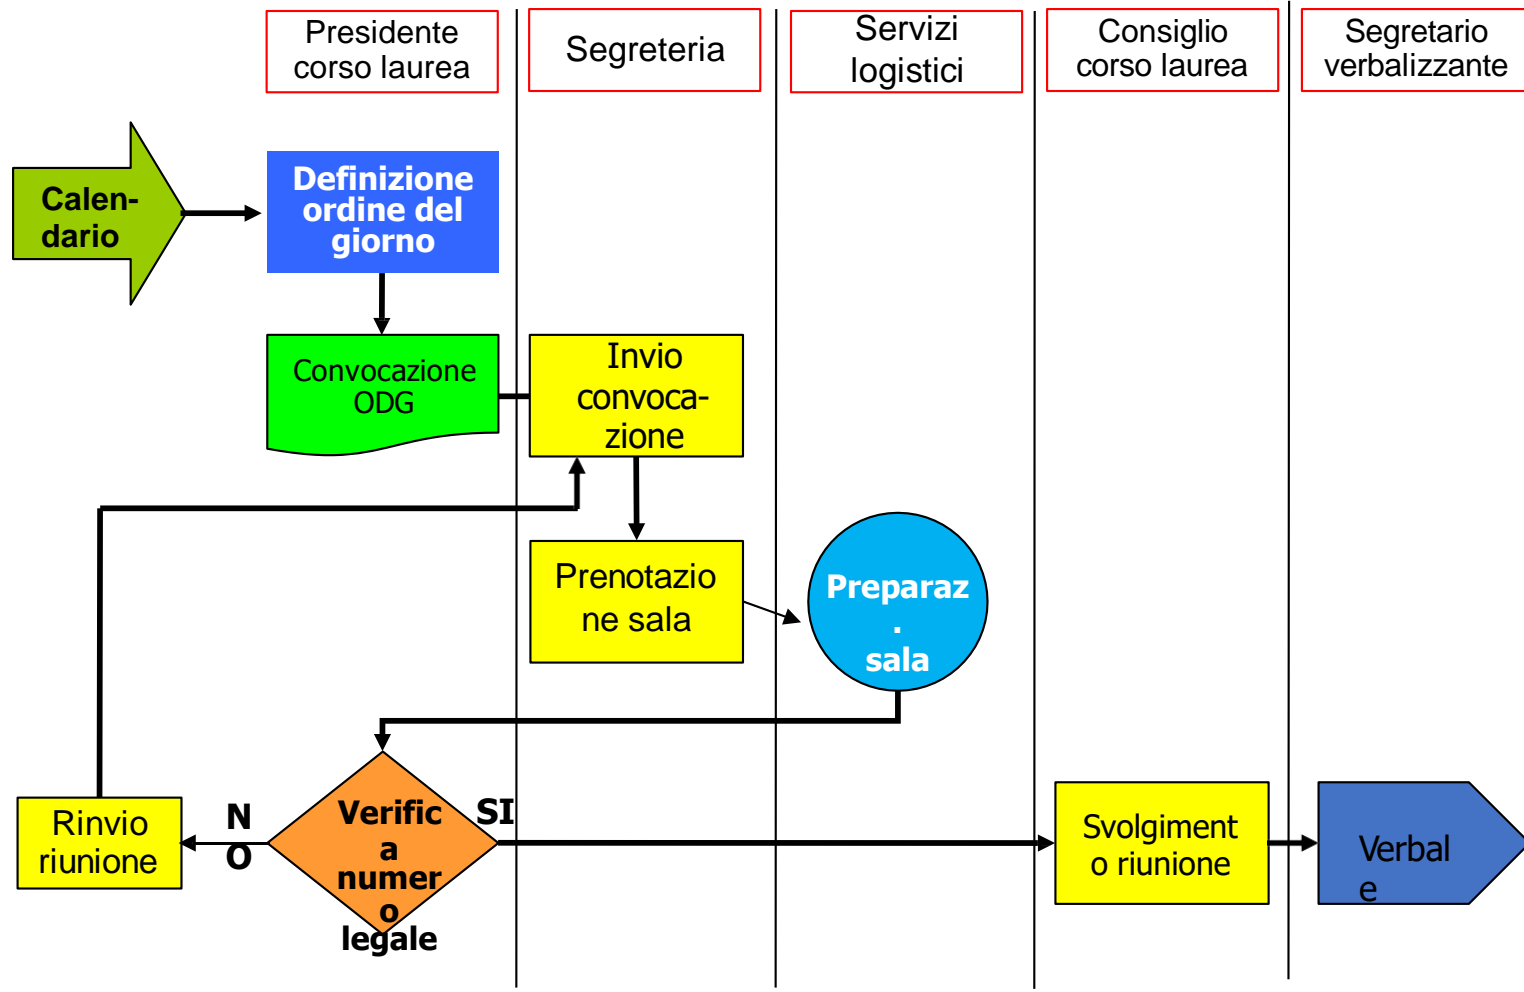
Presidente corso laurea

Segreteria

Servizi logistici

Consiglio corso laurea

Segretario verbalizzante

Calendario

Definizione ordine del giorno

Convocazione ODG

Invio convocazione

Prenotazione sala

Preparaz. sala

Verifica numero legale

SI

NO

Rinvio riunione

Svolgimento riunione

Verbale